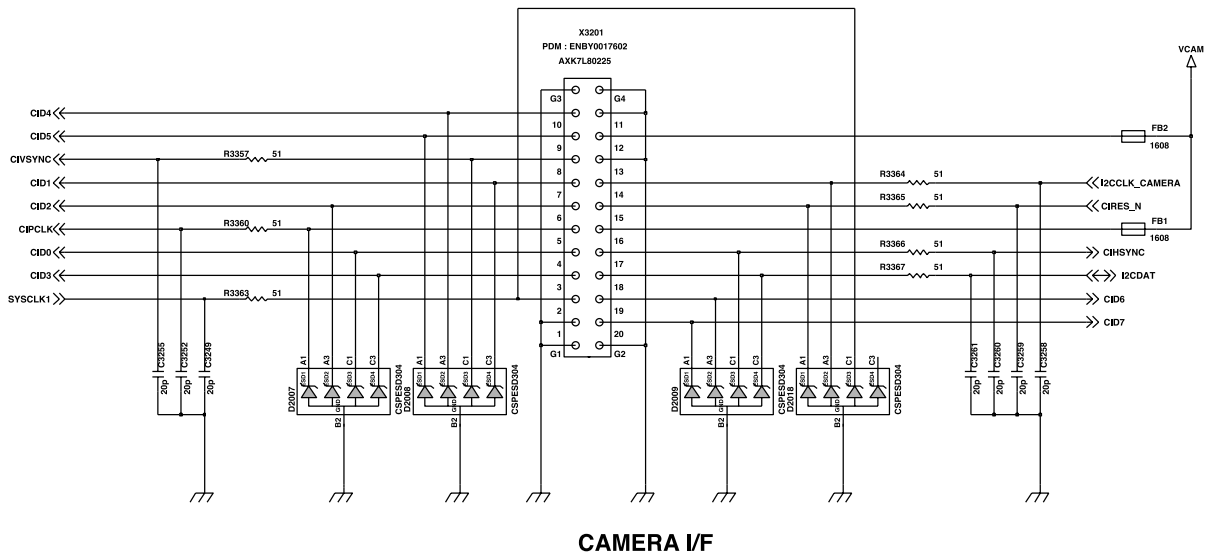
X3201
PDM : ENBY0017602
AXK7L80225

VCAM

CID4
CID5
CIVSYNC
CID1
CID2
CIPCLK
CID0
CID3
SYSCLK1

R3357 51
R3360 51
R3363 51

G3 G4
10 11
9 12
8 13
7 14
6 15
5 16
4 17
3 18
2 19
1 20
G1 G2

FB2
1608
R3364 51
I2CCLK_CAMERA
R3365 51
CIRES_N
FB1
1608
R3366 51
CIHSYNC
R3367 51
I2CDAT
CID6
CID7

C3255 20p
C3252 20p
C3249 20p

A1 A3 C1 C3
ESD1 ESD2 ESD3 ESD4
GND
B2
D2007
CSPESD304

A1 A3 C1 C3
ESD1 ESD2 ESD3 ESD4
GND
B2
D2008
CSPESD304

A1 A3 C1 C3
ESD1 ESD2 ESD3 ESD4
GND
B2
D2009
CSPESD304

A1 A3 C1 C3
ESD1 ESD2 ESD3 ESD4
GND
B2
D2018
CSPESD304

C3261 20p
C3260 20p
C3259 20p
C3258 20p

CAMERA I/F